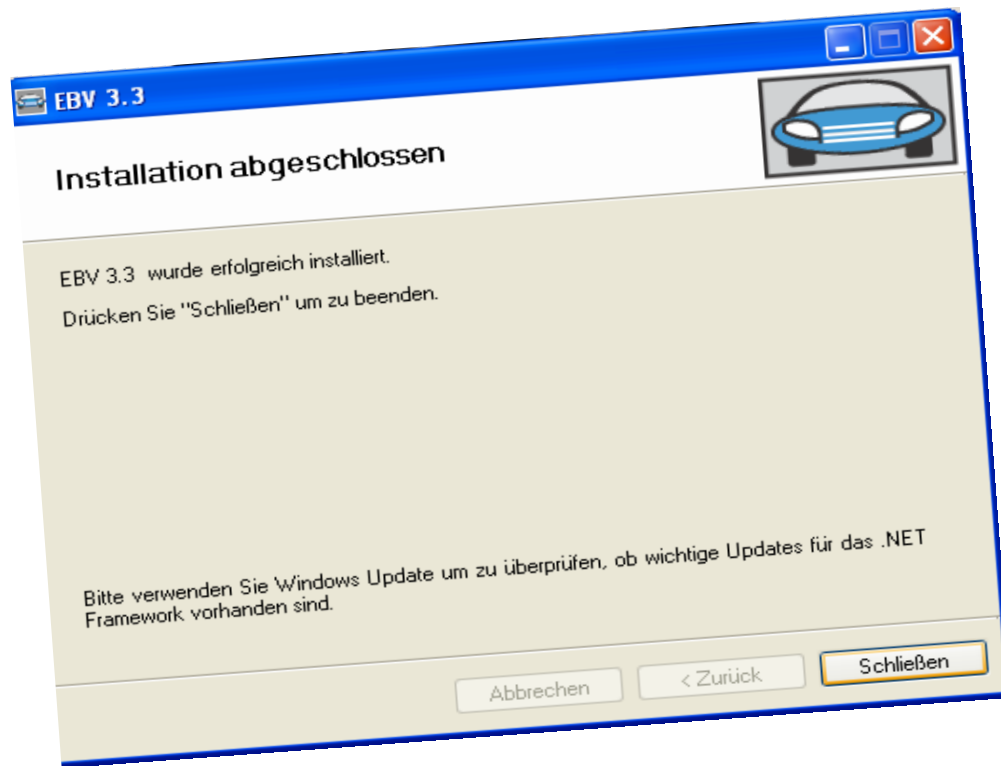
EBV 3.3

Installation abgeschlossen

EBV 3.3 wurde erfolgreich installiert.

Drücken Sie "Schließen" um zu beenden.

Bitte verwenden Sie Windows Update um zu überprüfen, ob wichtige Updates für das .NET Framework vorhanden sind.

Abbrechen

< Zurück

Schließen